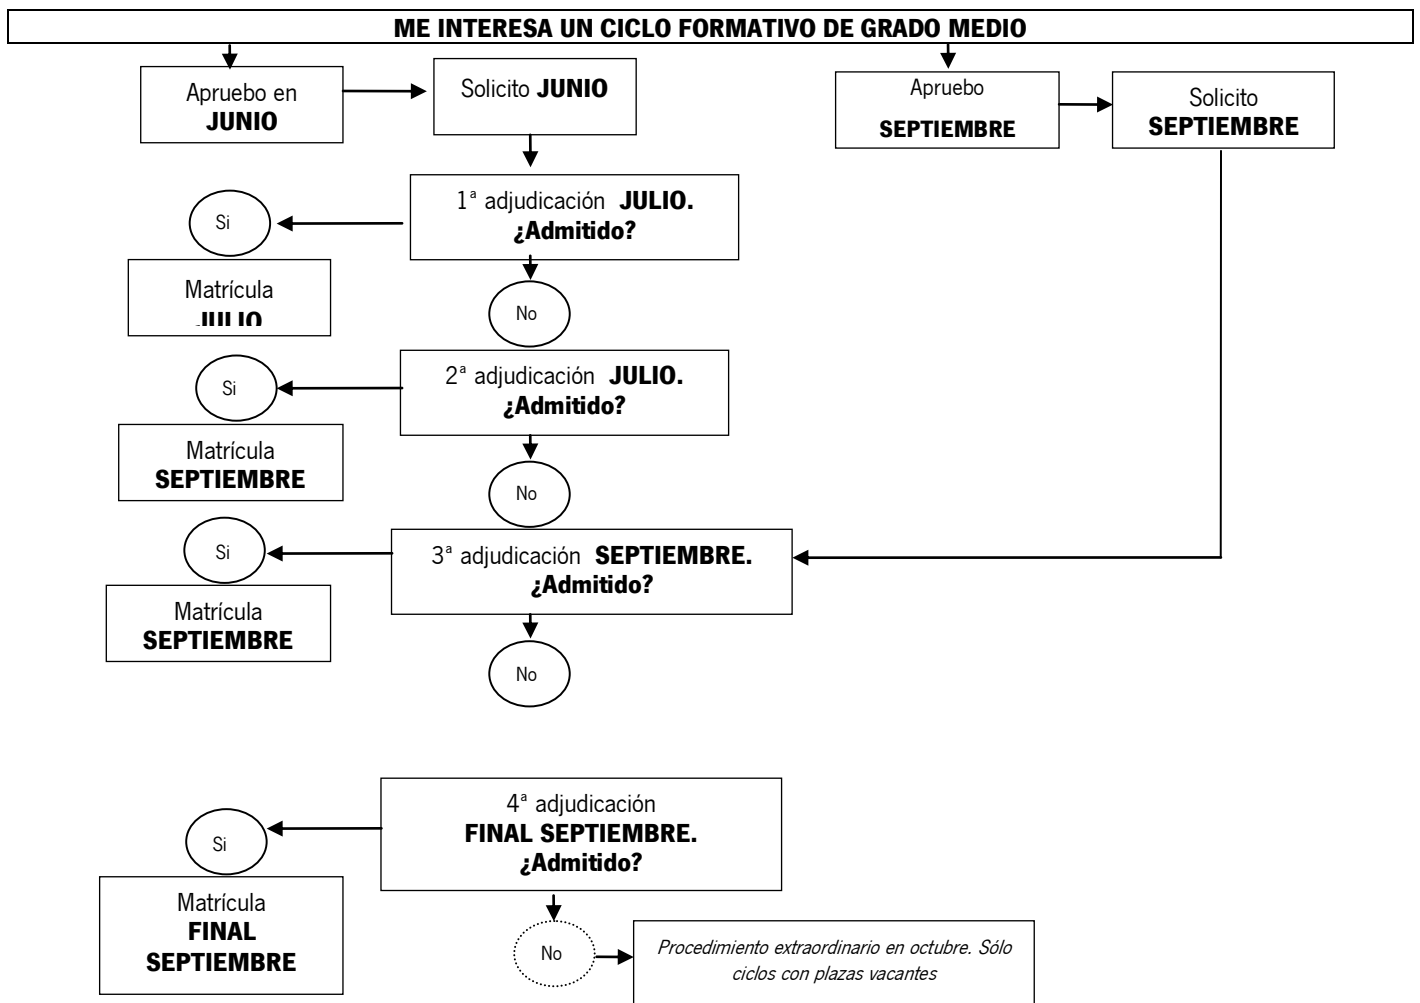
ME INTERESA UN CICLO FORMATIVO DE GRADO MEDIO

Apruebo en JUNIO

Solicito JUNIO

Apruebo SEPTIEMBRE

Solicito SEPTIEMBRE

1ª adjudicación JULIO. ¿Admitido?

Si

Matrícula JULIO

No

2ª adjudicación JULIO. ¿Admitido?

Si

Matrícula SEPTIEMBRE

No

3ª adjudicación SEPTIEMBRE. ¿Admitido?

Si

Matrícula SEPTIEMBRE

No

4ª adjudicación FINAL SEPTIEMBRE. ¿Admitido?

Si

Matrícula FINAL SEPTIEMBRE

No

Procedimiento extraordinario en octubre. Sólo ciclos con plazas vacantes